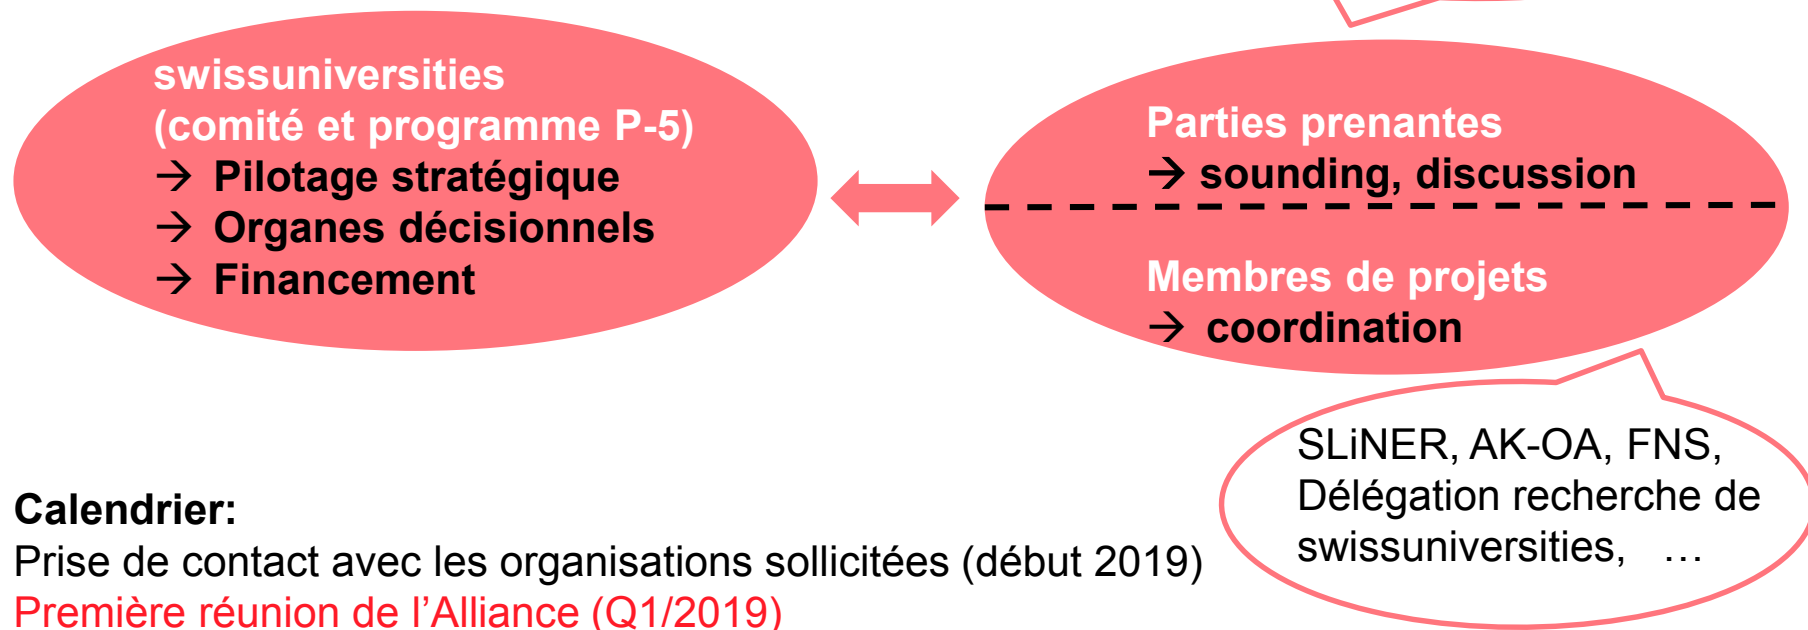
swissuniversities
(comité et programme P-5)
→ Pilotage stratégique
→ Organes décisionnels
→ Financement

Parties prenantes
→ sounding, discussion

Membres de projets
→ coordination

SLiNER, AK-OA, FNS, Délégation recherche de swissuniversities, …

Calendrier:
Prise de contact avec les organisations sollicitées (début 2019)
Première réunion de l'Alliance (Q1/2019)